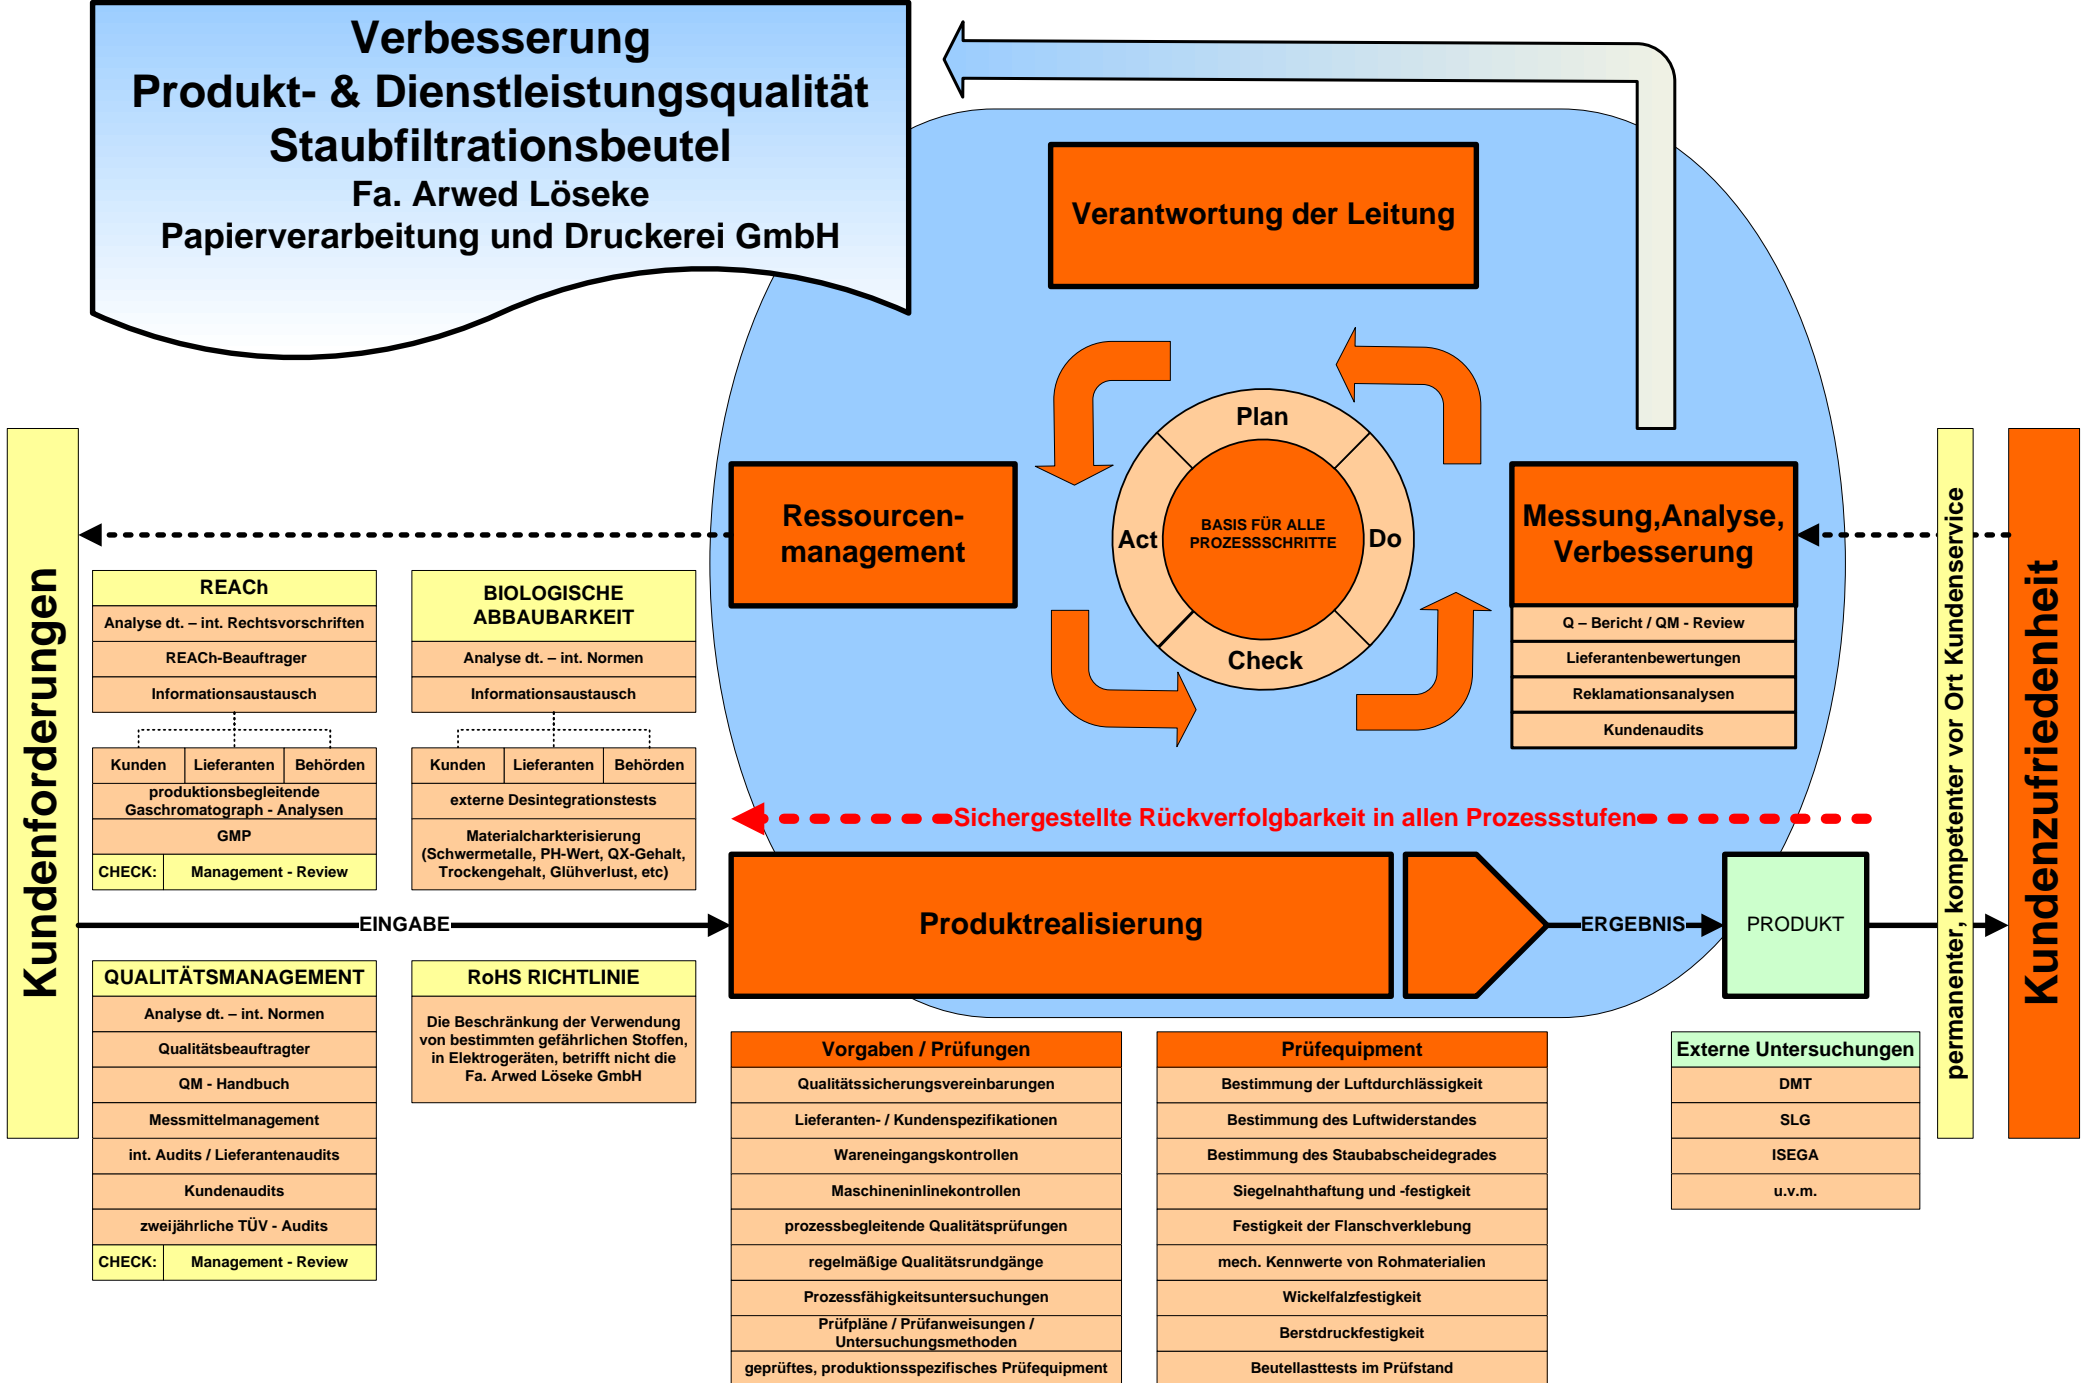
Verbesserung
Produkt- & Dienstleistungsqualität
Staubfiltrationsbeutel
Fa. Arwed Löseke
Papierverarbeitung und Druckerei GmbH

Verantwortung der Leitung

Plan
Do
Check
Act
BASIS FÜR ALLE PROZESSSCHRITTE

Ressourcen-management

Messung,Analyse, Verbesserung

| Q – Bericht / QM - Review |
|---|
| Lieferantenbewertungen |
| Reklamationsanalysen |
| Kundenaudits |

Kundenforderungen

| REACh |
|---|
| Analyse dt. – int. Rechtsvorschriften |
| REACh-Beauftrager |
| Informationsaustausch |

| Kunden | Lieferanten | Behörden |
|---|---|---|

produktionsbegleitende Gaschromatograph - Analysen
GMP

| CHECK: | Management - Review |
|---|---|

| BIOLOGISCHE ABBAUBARKEIT |
|---|
| Analyse dt. – int. Normen |
| Informationsaustausch |

| Kunden | Lieferanten | Behörden |
|---|---|---|

externe Desintegrationstests
Materialcharkterisierung (Schwermetalle, PH-Wert, QX-Gehalt, Trockengehalt, Glühverlust, etc)

Sichergestellte Rückverfolgbarkeit in allen Prozessstufen

EINGABE
Produktrealisierung
ERGEBNIS
PRODUKT

| QUALITÄTSMANAGEMENT |
|---|
| Analyse dt. – int. Normen |
| Qualitätsbeauftragter |
| QM - Handbuch |
| Messmittelmanagement |
| int. Audits / Lieferantenaudits |
| Kundenaudits |
| zweijährliche TÜV - Audits |

| CHECK: | Management - Review |
|---|---|

| RoHS RICHTLINIE |
|---|
| Die Beschränkung der Verwendung von bestimmten gefährlichen Stoffen, in Elektrogeräten, betrifft nicht die Fa. Arwed Löseke GmbH |

| Vorgaben / Prüfungen |
|---|
| Qualitätssicherungsvereinbarungen |
| Lieferanten- / Kundenspezifikationen |
| Wareneingangskontrollen |
| Maschineninlinekontrollen |
| prozessbegleitende Qualitätsprüfungen |
| regelmäßige Qualitätsrundgänge |
| Prozessfähigkeitsuntersuchungen |
| Prüfpläne / Prüfanweisungen / Untersuchungsmethoden |
| geprüftes, produktionsspezifisches Prüfequipment |

| Prüfequipment |
|---|
| Bestimmung der Luftdurchlässigkeit |
| Bestimmung des Luftwiderstandes |
| Bestimmung des Staubabscheidegrades |
| Siegelnahthaftung und -festigkeit |
| Festigkeit der Flanschverklebung |
| mech. Kennwerte von Rohmaterialien |
| Wickelfalzfestigkeit |
| Berstdruckfestigkeit |
| Beutellasttests im Prüfstand |

| Externe Untersuchungen |
|---|
| DMT |
| SLG |
| ISEGA |
| u.v.m. |

permanenter, kompetenter vor Ort Kundenservice

Kundenzufriedenheit